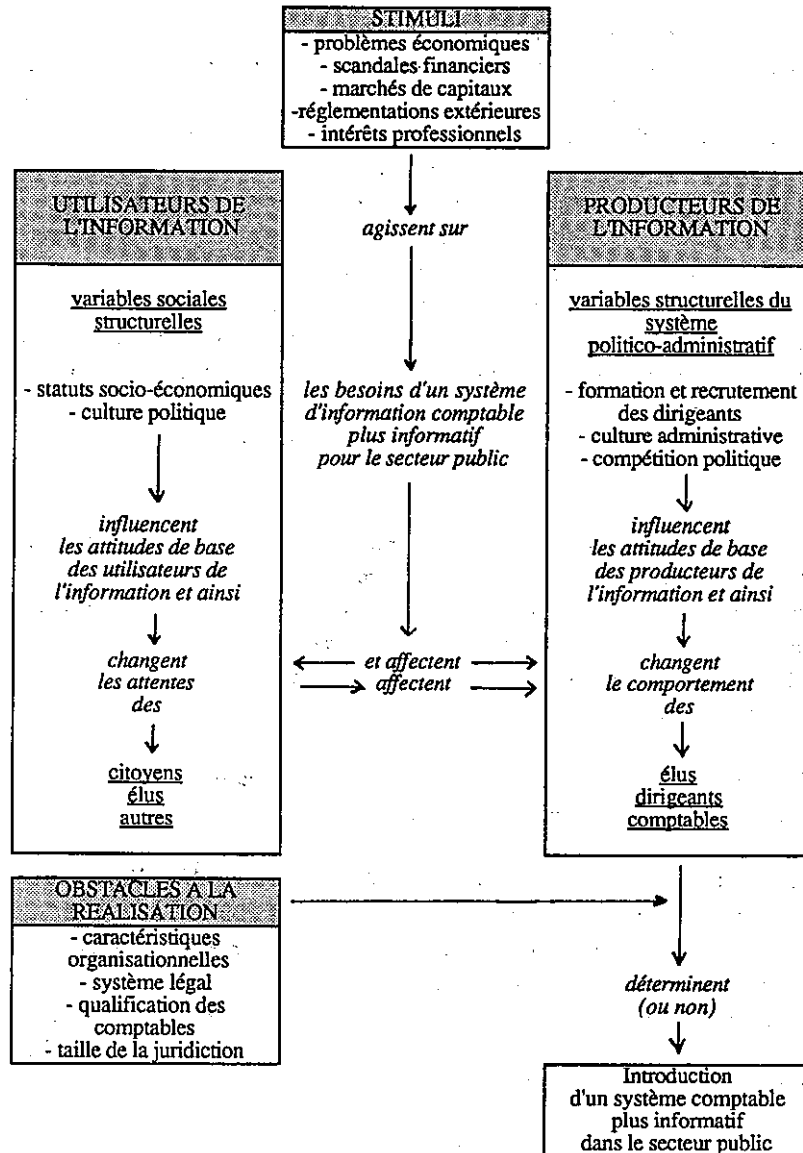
STIMULI
- problèmes économiques
- scandales financiers
- marchés de capitaux
-réglementations extérieures
- intérêts professionnels

agissent sur

les besoins d'un système d'information comptable plus informatif pour le secteur public

et affectent
affectent

UTILISATEURS DE L'INFORMATION

variables sociales structurelles

- statuts socio-économiques
- culture politique

influencent les attitudes de base des utilisateurs de l'information et ainsi

changent les attentes des

citoyens
élus
autres

PRODUCTEURS DE L'INFORMATION

variables structurelles du système politico-administratif

- formation et recrutement des dirigeants
- culture administrative
- compétition politique

influencent les attitudes de base des producteurs de l'information et ainsi

changent le comportement des

élus
dirigeants
comptables

OBSTACLES A LA REALISATION
- caractéristiques organisationnelles
- système légal
- qualification des comptables
- taille de la juridiction

déterminent (ou non)

Introduction d'un système comptable plus informatif dans le secteur public